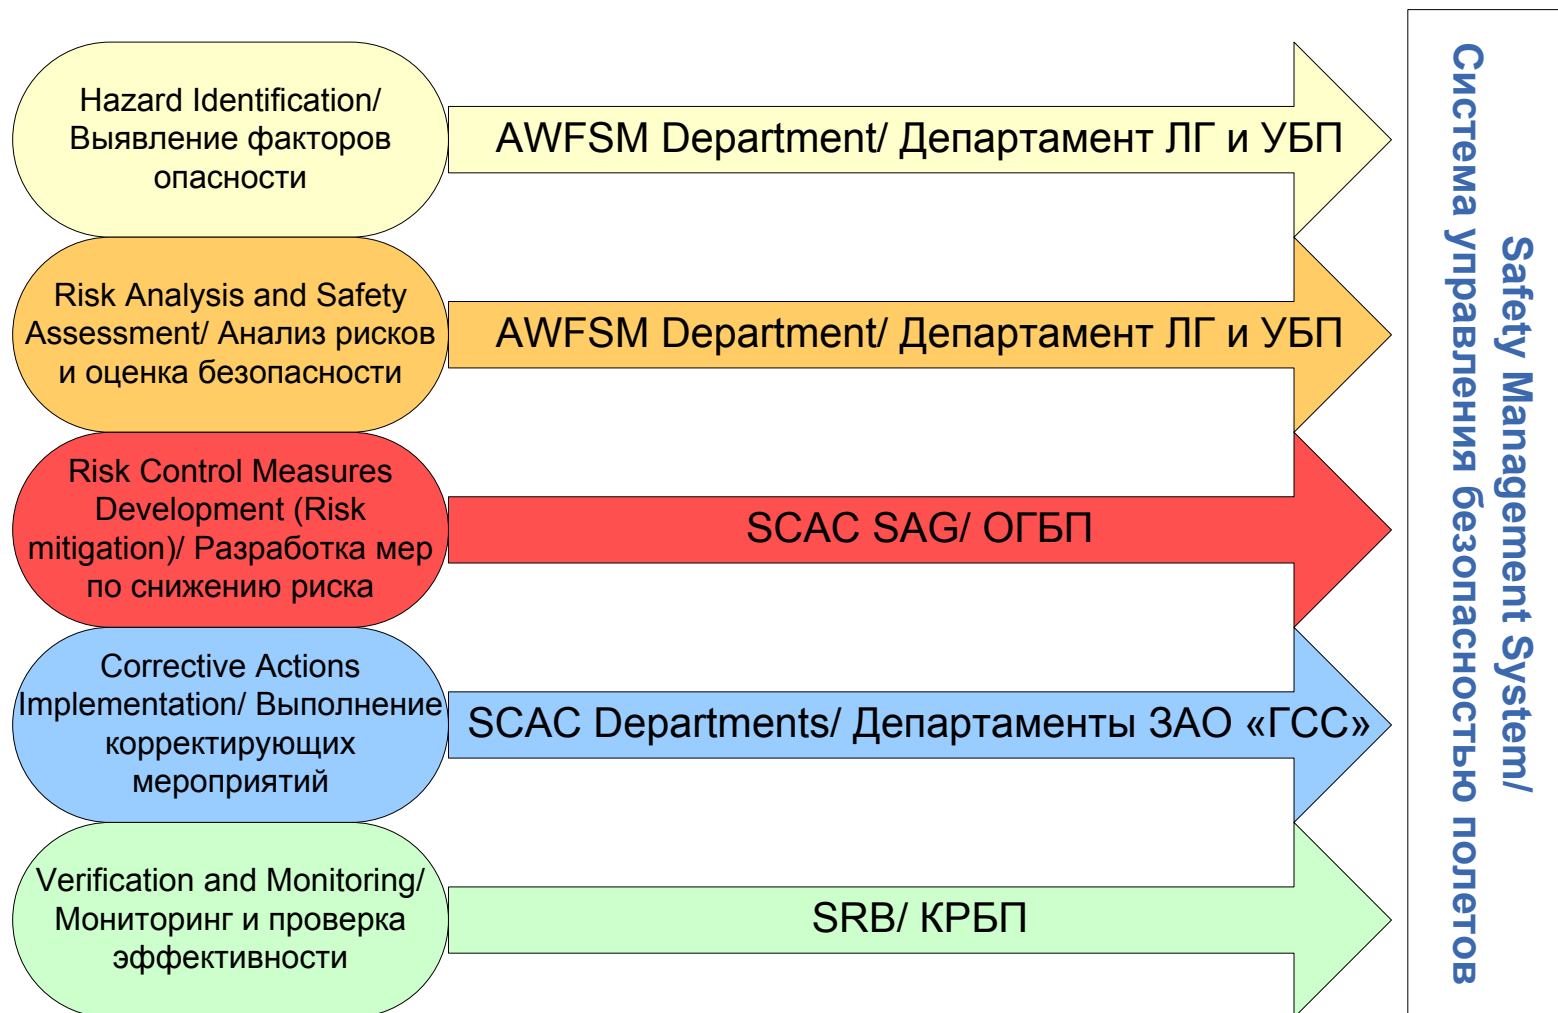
Hazard Identification/ Выявление факторов опасности

AWFSM Department/ Департамент ЛГ и УБП

Risk Analysis and Safety Assessment/ Анализ рисков и оценка безопасности

AWFSM Department/ Департамент ЛГ и УБП

Risk Control Measures Development (Risk mitigation)/ Разработка мер по снижению риска

SCAC SAG/ ОГБП

Corrective Actions Implementation/ Выполнение корректирующих мероприятий

SCAC Departments/ Департаменты ЗАО «ГСС»

Verification and Monitoring/ Мониторинг и проверка эффективности

SRB/ КРБП

Safety Management System/
Система управления безопасностью полетов